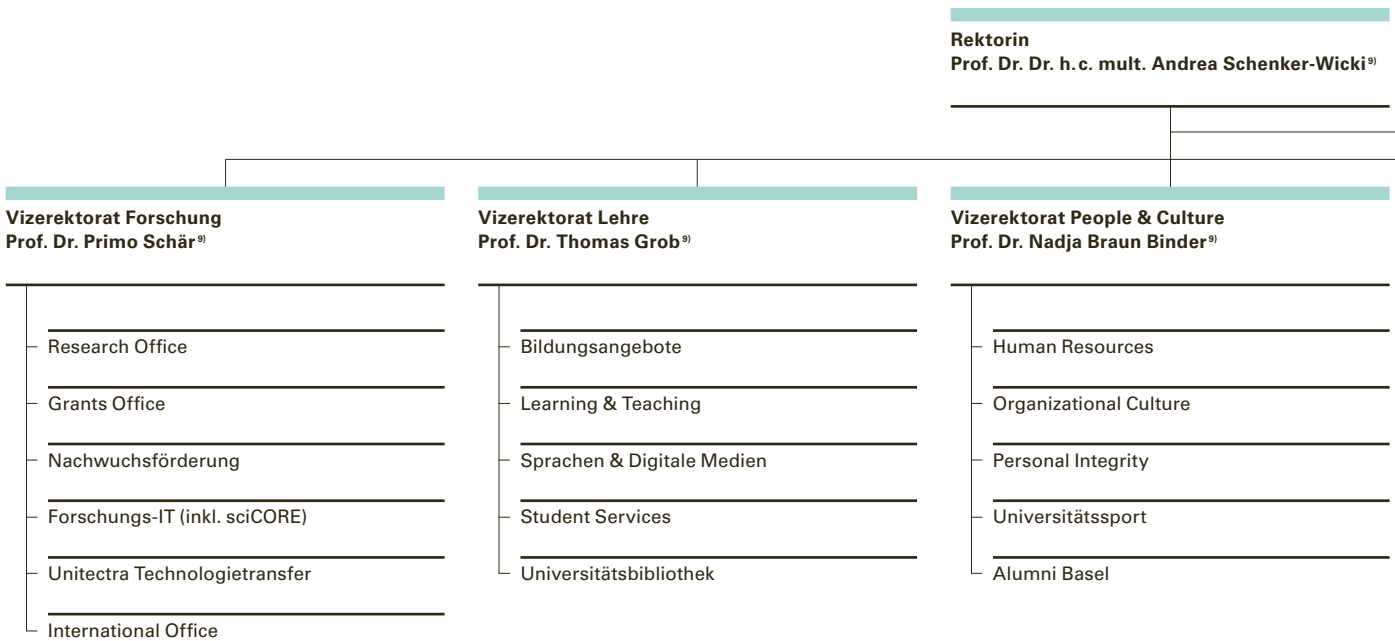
**Rektorin**
**Prof. Dr. Dr. h.c. mult. Andrea Schenker-Wicki $^{9)}$**

**Vizerektorat Forschung**
**Prof. Dr. Primo Schär $^{9)}$**

Research Office
Grants Office
Nachwuchsförderung
Forschungs-IT (inkl. sciCORE)
Unitectra Technologietransfer
International Office

**Vizerektorat Lehre**
**Prof. Dr. Thomas Grob $^{9)}$**

Bildungsangebote
Learning & Teaching
Sprachen & Digitale Medien
Student Services
Universitätsbibliothek

**Vizerektorat People & Culture**
**Prof. Dr. Nadja Braun Binder $^{9)}$**

Human Resources
Organizational Culture
Personal Integrity
Universitätssport
Alumni Basel